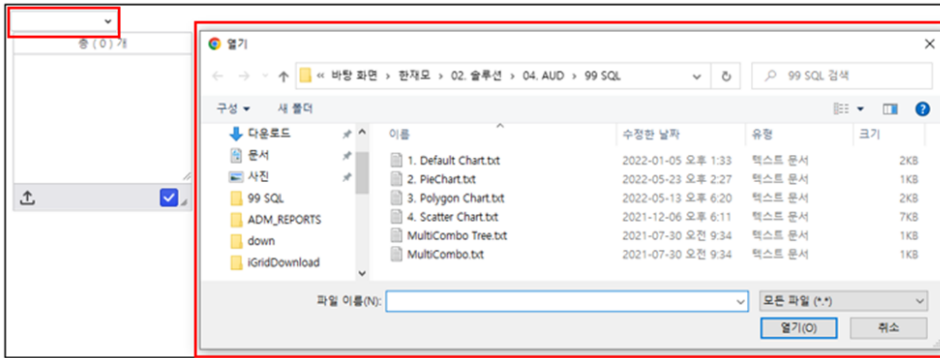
총 ( 0 ) 개

열기

« 바탕 화면 › 한재모 › 02. 솔루션 › 04. AUD › 99 SQL

99 SQL 검색

구성 ▾ 새 폴더

다운로드
문서
사진
99 SQL
ADM_REPORTS
down
iGridDownload

| 이름 | 수정한 날짜 | 유형 | 크기 |
|---|---|---|---|
| 1. Default Chart.txt | 2022-01-05 오후 1:33 | 텍스트 문서 | 2KB |
| 2. PieChart.txt | 2022-05-23 오후 2:27 | 텍스트 문서 | 1KB |
| 3. Polygon Chart.txt | 2022-05-13 오후 6:20 | 텍스트 문서 | 2KB |
| 4. Scatter Chart.txt | 2021-12-06 오후 6:11 | 텍스트 문서 | 7KB |
| MultiCombo Tree.txt | 2021-07-30 오전 9:34 | 텍스트 문서 | 1KB |
| MultiCombo.txt | 2021-07-30 오전 9:34 | 텍스트 문서 | 1KB |

파일 이름(N):

모든 파일 (*.*)

열기(O)

취소